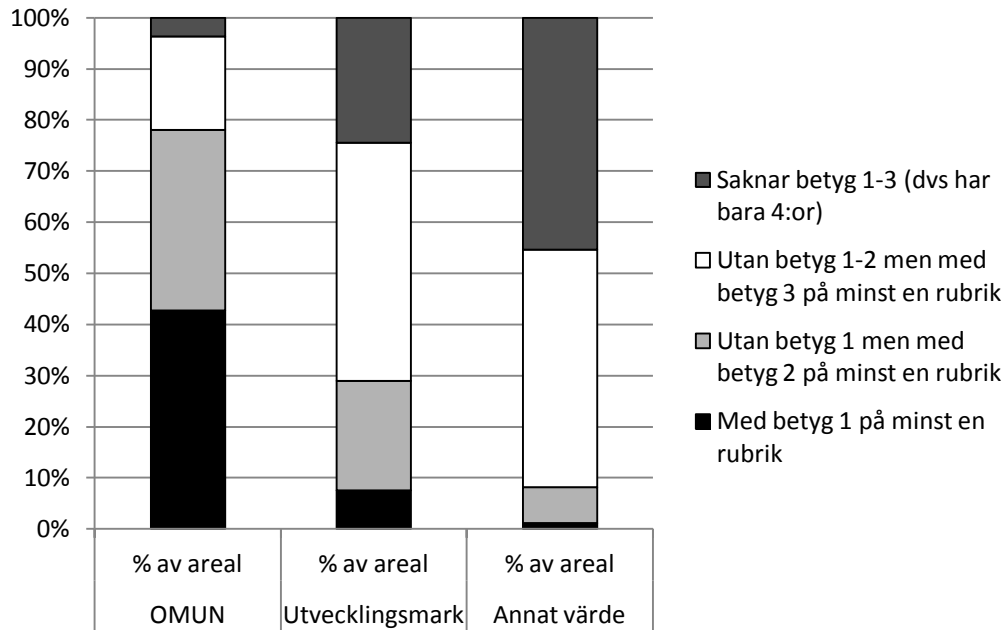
100%
90%
80%
70%
60%
50%
40%
30%
20%
10%
0%

% av areal
OMUN

% av areal
Utvecklingsmark

% av areal
Annat värde

Saknar betyg 1-3 (dvs har bara 4:or)

Utan betyg 1-2 men med betyg 3 på minst en rubrik

Utan betyg 1 men med betyg 2 på minst en rubrik

Med betyg 1 på minst en rubrik